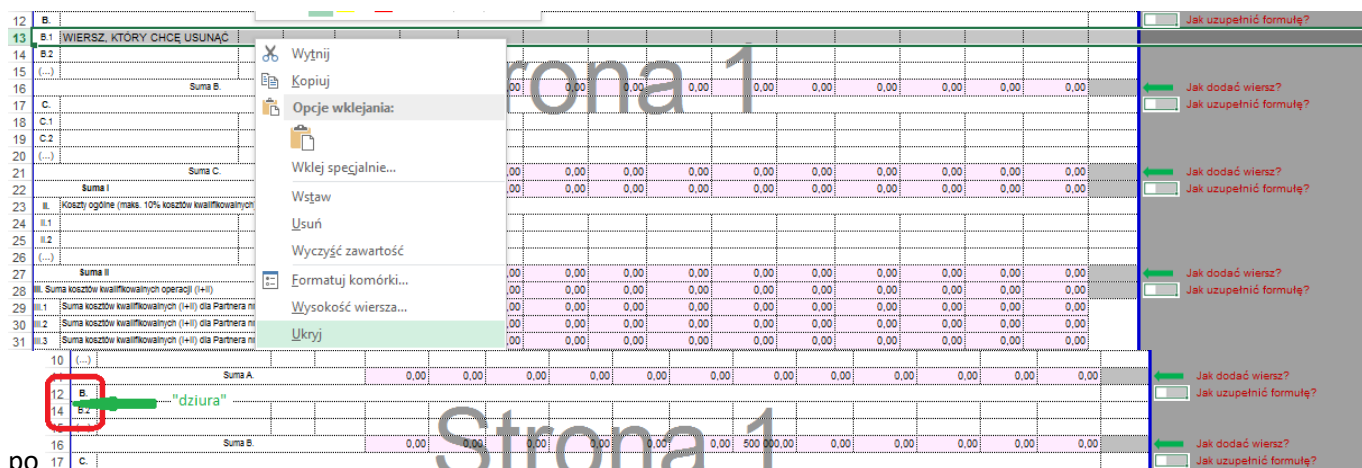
12 B. Jak uzupełnić formułę?
13 B.1 WIERSZ, KTÓRY CHCĘ USUNĄĆ
14 B.2
15 (...)
16 Suma B. 0,00 0,00 0,00 0,00 0,00 0,00 0,00 0,00 0,00 0,00 Jak dodać wiersz?
17 C. Jak uzupełnić formułę?
18 C.1
19 C.2
20 (...)
21 Suma C. 0,00 0,00 0,00 0,00 0,00 0,00 0,00 0,00 0,00 0,00 Jak dodać wiersz?
22 Suma I 0,00 0,00 0,00 0,00 0,00 0,00 0,00 0,00 0,00 0,00 Jak uzupełnić formułę?
23 II. Koszty ogólne (maks. 10% kosztów kwalifikowalnych
24 II.1
25 II.2
26 (...)
27 Suma II 0,00 0,00 0,00 0,00 0,00 0,00 0,00 0,00 0,00 0,00 Jak dodać wiersz?
28 III. Suma kosztów kwalifikowalnych operacji (I+II) 0,00 0,00 0,00 0,00 0,00 0,00 0,00 0,00 0,00 0,00 Jak uzupełnić formułę?
29 III.1 Suma kosztów kwalifikowalnych (I+II) dla Partnera nr 0,00 0,00 0,00 0,00 0,00 0,00 0,00 0,00 0,00 0,00
30 III.2 Suma kosztów kwalifikowalnych (I+II) dla Partnera nr 0,00 0,00 0,00 0,00 0,00 0,00 0,00 0,00 0,00 0,00
31 III.3 Suma kosztów kwalifikowalnych (I+II) dla Partnera nr 0,00 0,00 0,00 0,00 0,00 0,00 0,00 0,00 0,00 0,00

Wytnij
Kopiuj
Opcje wklejania:
Wklej specjalnie...
Wstaw
Usuń
Wyczyść zawartość
Formatuj komórki...
Wysokość wiersza...
Ukryj

Strona 1

10 (...)
11 Suma A. 0,00 0,00 0,00 0,00 0,00 0,00 0,00 0,00 0,00 0,00 0,00 0,00 0,00 Jak dodać wiersz?
12 B. "dziura" Jak uzupełnić formułę?
14 B.2
15
16 Suma B. 0,00 0,00 0,00 0,00 0,00 0,00 500 000,00 0,00 0,00 0,00 0,00 0,00 Jak dodać wiersz?
17 C. Jak uzupełnić formułę?

Strona 1

po